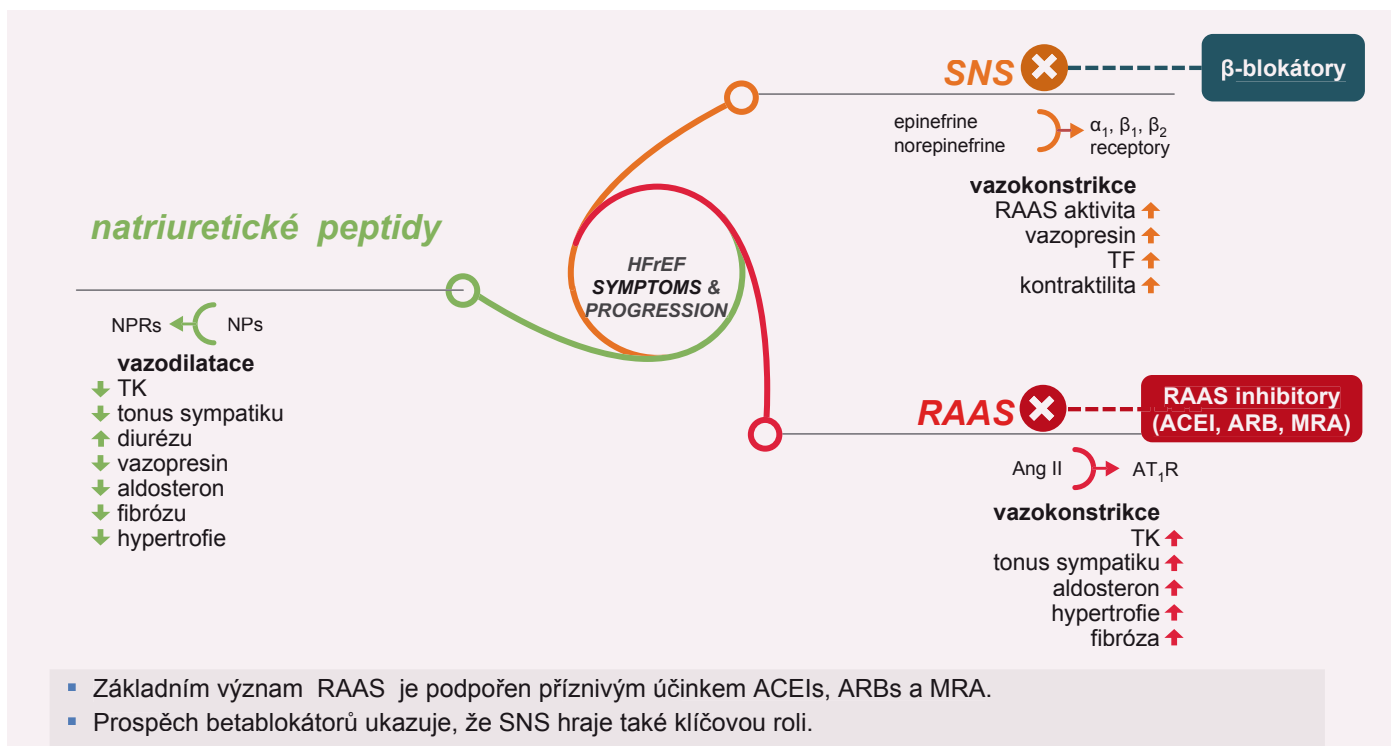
SNS

β-blokátory

epinefrine
norepinefrine

$\alpha_1$, $\beta_1$, $\beta_2$ receptory

vazokonstrikce
RAAS aktivita ↑
vazopresin ↑
TF ↑
kontraktilita ↑

natriuretické peptidy

HFrEF
SYMPTOMS &
PROGRESSION

NPRs ← NPs

vazodilatace
↓ TK
↓ tonus sympatiku
↑ diurézu
↓ vazopresin
↓ aldosteron
↓ fibrózu
↓ hypertrofie

RAAS

RAAS inhibitory (ACEI, ARB, MRA)

Ang II → $AT_1R$

vazokonstrikce
TK ↑
tonus sympatiku ↑
aldosteron ↑
hypertrofie ↑
fibróza ↑

▪ Základním význam RAAS je podpořen příznivým účinkem ACEIs, ARBs a MRA.
▪ Prospěch betablokátorů ukazuje, že SNS hraje také klíčovou roli.